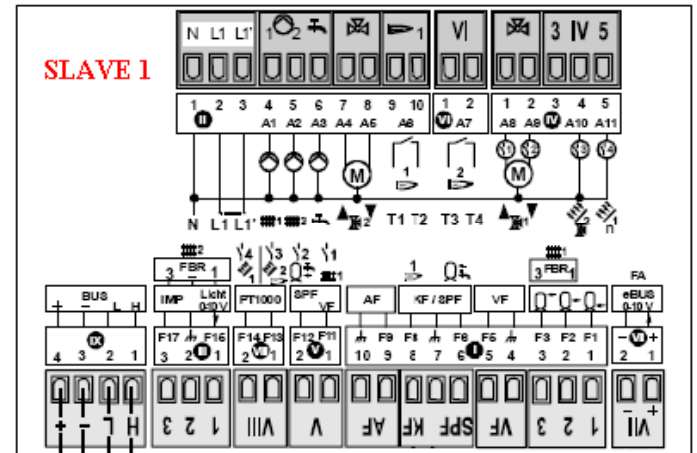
SLAVE 1

N L1 L1' | 1 2 | VI | 3 IV 5

1 2 3 4 5 6 7 8 9 10
II
A1 A2 A3 A4 A5 A6
1 2
VI A7
1 2 3 4 5
A8 A9 IV A10 A11

M
1
2
M

N L1 L1' 1 2 T1 T2 T3 T4

2
FBR
3 1
4 3 2 1

BUS
+ − L H
IMP Licht 0-10 V
PT1000
SPF VF
AF
KF / SPF
VF
1
FBR
3 1
FA
eBUS 0-10 V

IX
4 3 2 1
F17 F16
3 2 III 1
F14 F13
2 VII 1
F12 F11
2 V 1
F9
10 9
F8 F6
8 7 6 I 5
F5
4
F3 F2 F1
3 2 1
− VI +
2 1

+ − L H | 3 2 1 | VIII | V | AF | KF SPF | VF | 3 2 1 | − + VII